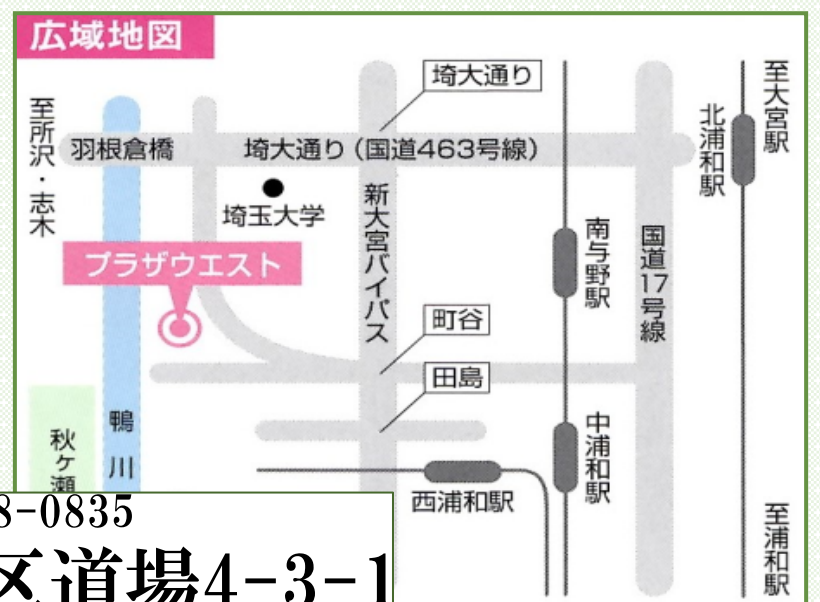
広域地図

至所沢・志木

羽根倉橋

埼大通り

埼大通り（国道463号線）

埼玉大学

新大宮バイパス

プラザウエスト

町谷

田島

南与野駅

国道17号線

北浦和駅

至大宮駅

秋ケ瀬

鴨川

中浦和駅

西浦和駅

至浦和駅

8-0835

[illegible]区道場4-3-1